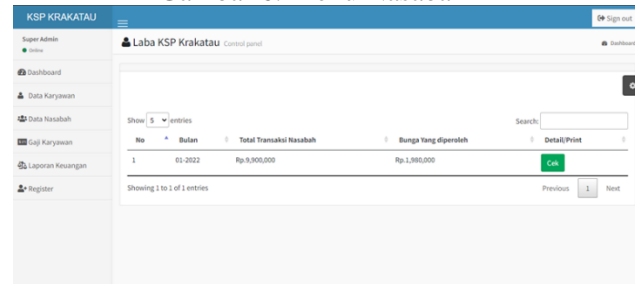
KSP KRAKATAU

Sign out

Super Admin
Online

Dashboard
Data Karyawan
Data Nasabah
Gaji Karyawan
Laporan Keuangan
Register

Laba KSP Krakatau Control panel

Dashboard

Show 5 entries

Search:

| No | Bulan | Total Transaksi Nasabah | Bunga Yang diperoleh | Detail/Print |
|---|---|---|---|---|
| 1 | 01-2022 | Rp.9,900,000 | Rp.1,980,000 | Cek |

Showing 1 to 1 of 1 entries

Previous 1 Next